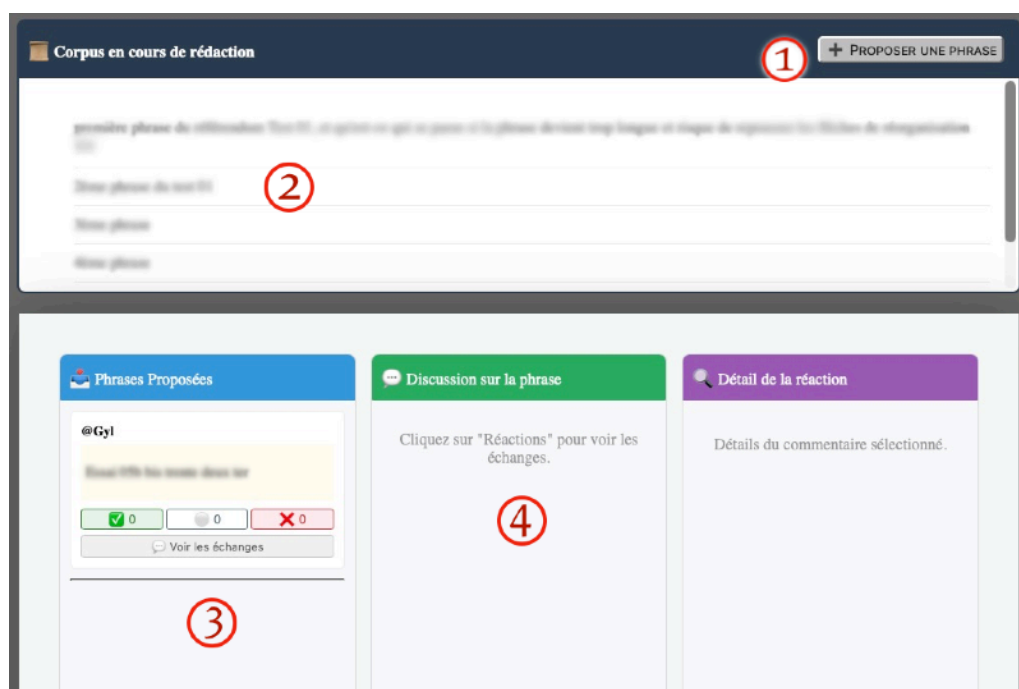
Corpus en cours de rédaction

1

+ PROPOSER UNE PHRASE

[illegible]

2

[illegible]

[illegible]

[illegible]

Phrases Proposées

@Gyl

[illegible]

0 0 0

Voir les échanges

3

Discussion sur la phrase

Cliquez sur "Réactions" pour voir les échanges.

4

Détail de la réaction

Détails du commentaire sélectionné.